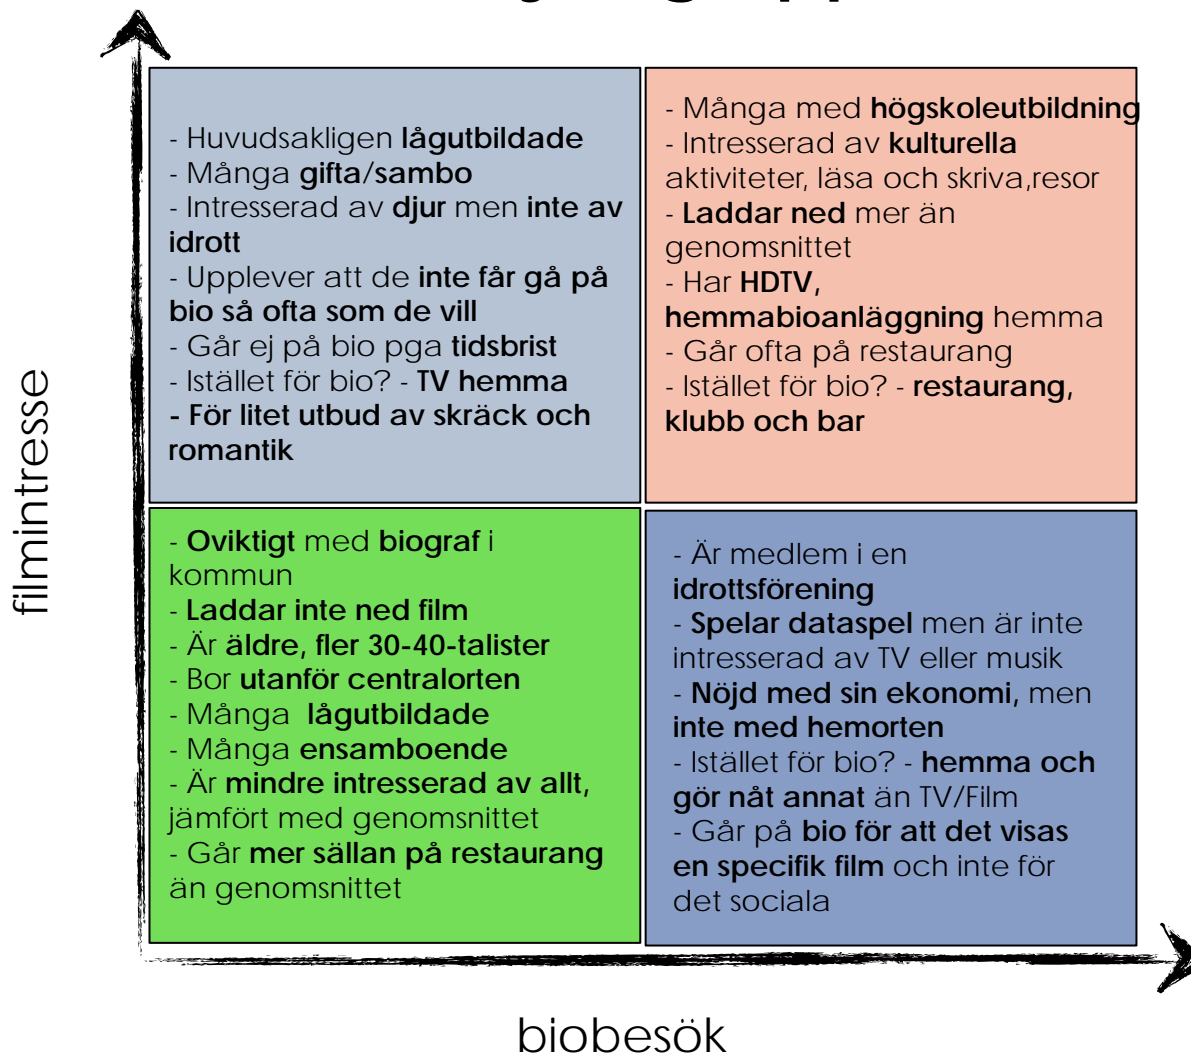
- Huvudsakligen lågutbildade
- Många gifta/sambo
- Intresserad av djur men inte av idrott
- Upplever att de inte får gå på bio så ofta som de vill
- Går ej på bio pga tidsbrist
- Istället för bio? - TV hemma
- För litet utbud av skräck och romantik

- Många med högskoleutbildning
- Intresserad av kulturella aktiviteter, läsa och skriva,resor
- Laddar ned mer än genomsnittet
- Har HDTV, hemmabioanläggning hemma
- Går ofta på restaurang
- Istället för bio? - restaurang, klubb och bar

- Oviktigt med biograf i kommun
- Laddar inte ned film
- Är äldre, fler 30-40-talister
- Bor utanför centralorten
- Många lågutbildade
- Många ensamboende
- Är mindre intresserad av allt, jämfört med genomsnittet
- Går mer sällan på restaurang än genomsnittet

- Är medlem i en idrottsförening
- Spelar dataspel men är inte intresserad av TV eller musik
- Nöjd med sin ekonomi, men inte med hemorten
- Istället för bio? - hemma och gör nåt annat än TV/Film
- Går på bio för att det visas en specifik film och inte för det sociala

filmintresse

biobesök